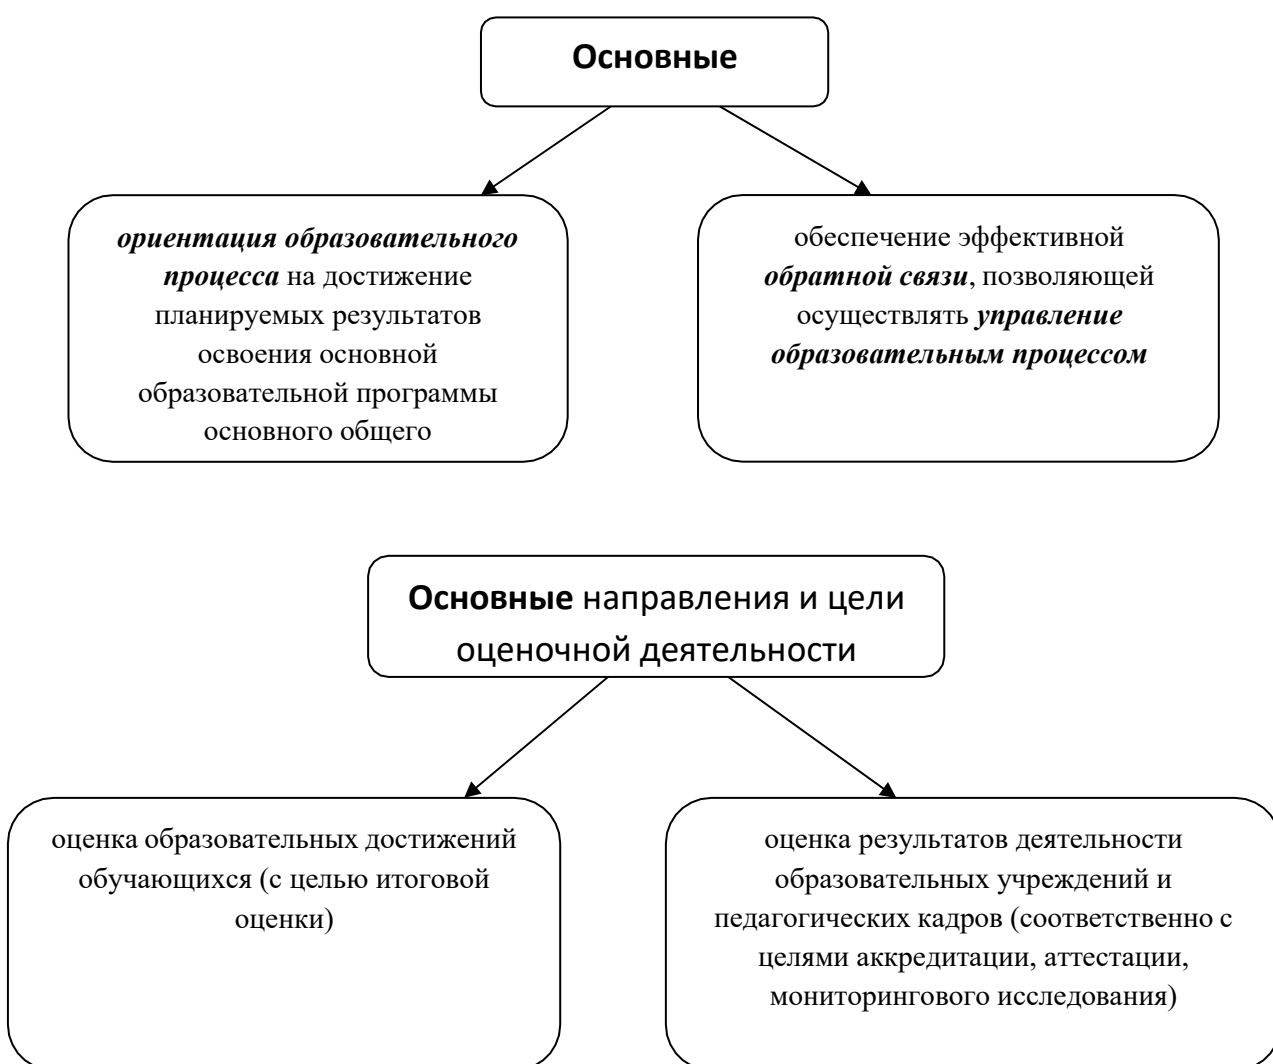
Основные

ориентация образовательного процесса на достижение планируемых результатов освоения основной образовательной программы основного общего

обеспечение эффективной обратной связи, позволяющей осуществлять управление образовательным процессом

Основные направления и цели оценочной деятельности

оценка образовательных достижений обучающихся (с целью итоговой оценки)

оценка результатов деятельности образовательных учреждений и педагогических кадров (соответственно с целями аккредитации, аттестации, мониторингового исследования)